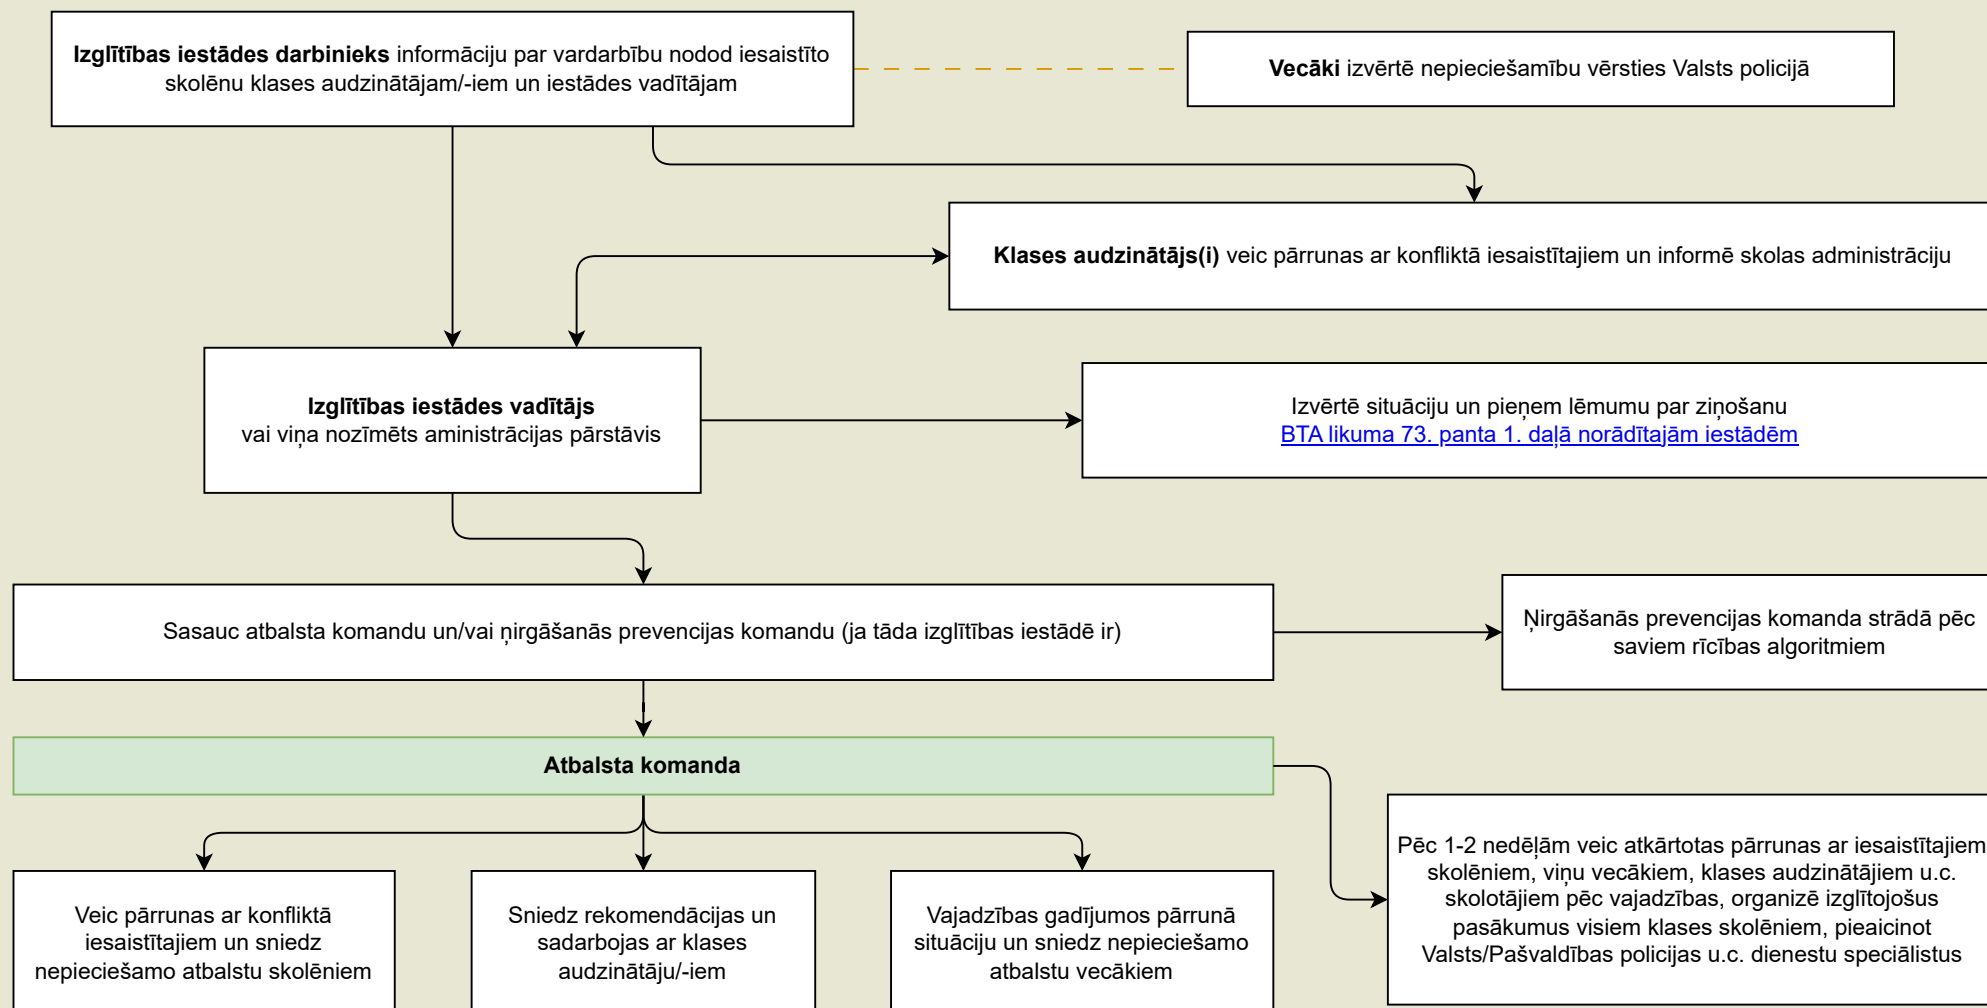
**Izglītības iestādes darbinieks** informāciju par vardarbību nodod iesaistīto skolēnu klases audzinātājam/-iem un iestādes vadītājam

**Vecāki** izvērtē nepieciešamību vērsties Valsts policijā

**Klases audzinātājs(i)** veic pārrunas ar konfliktā iesaistītajiem un informē skolas administrāciju

**Izglītības iestādes vadītājs**
vai viņa nozīmēts aministrācijas pārstāvis

Izvērtē situāciju un pieņem lēmumu par ziņošanu
BTA likuma 73. panta 1. daļā norādītajām iestādēm

Sasauc atbalsta komandu un/vai ņirgāšanās prevencijas komandu (ja tāda izglītības iestādē ir)

Ņirgāšanās prevencijas komanda strādā pēc saviem rīcības algoritmiem

**Atbalsta komanda**

Pēc 1-2 nedēļām veic atkārtotas pārrunas ar iesaistītajiem skolēniem, viņu vecākiem, klases audzinātājiem u.c. skolotājiem pēc vajadzības, organizē izglītojošus pasākumus visiem klases skolēniem, pieaicinot Valsts/Pašvaldības policijas u.c. dienestu speciālistus

Veic pārrunas ar konfliktā iesaistītajiem un sniedz nepieciešamo atbalstu skolēniem

Sniedz rekomendācijas un sadarbojas ar klases audzinātāju/-iem

Vajadzības gadījumos pārrunā situāciju un sniedz nepieciešamo atbalstu vecākiem